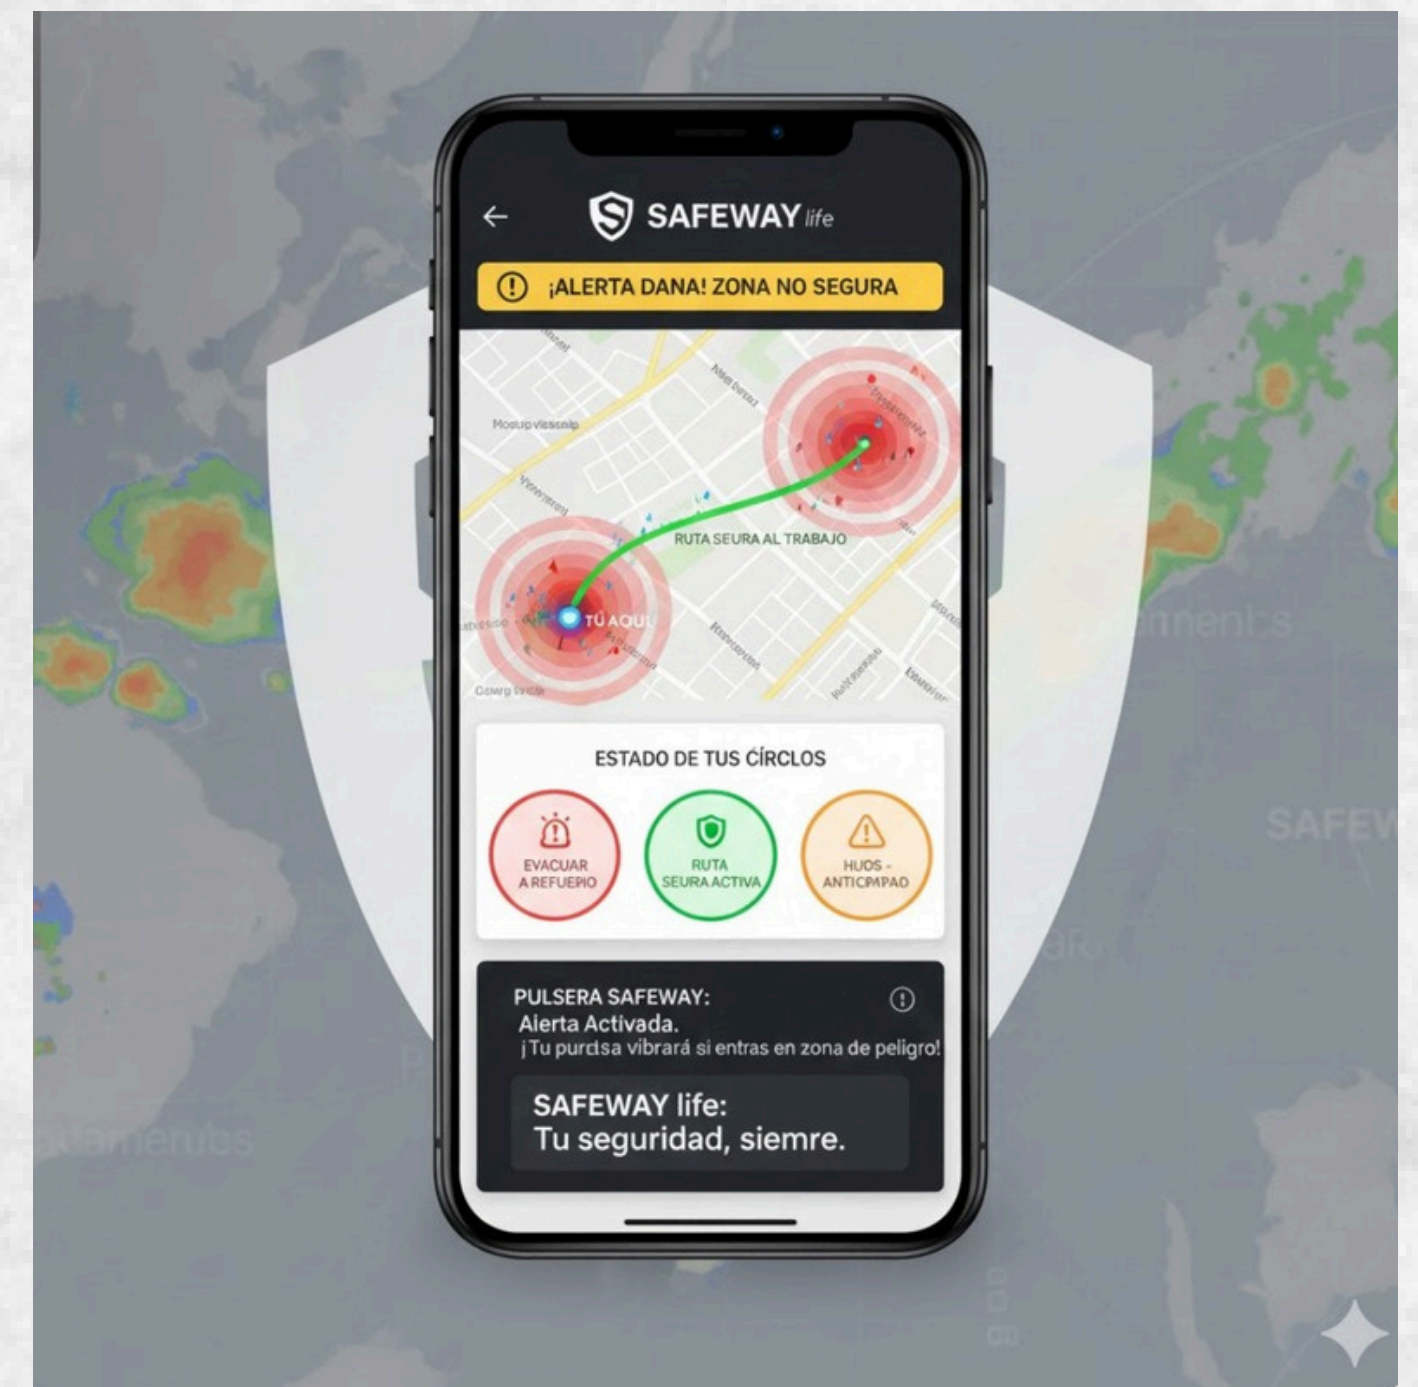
SAFEWAY life

¡ALERTA DANA! ZONA NO SEGURA

Mosupviesnip

RUTA SEURA AL TRABAJO

TÚ AQUÍ

ESTADO DE TUS CÍRCLOS

EVACUAR A REFUEPIO

RUTA SEURA ACTIVA

HIJOS - ANTICPAPAO

PULSERA SAFEWAY:
Alerta Activada.
¡Tu purdsa vibrará si entras en zona de peligro!

SAFEWAY life:
Tu seguridad, siemre.

nnents

SAFEW